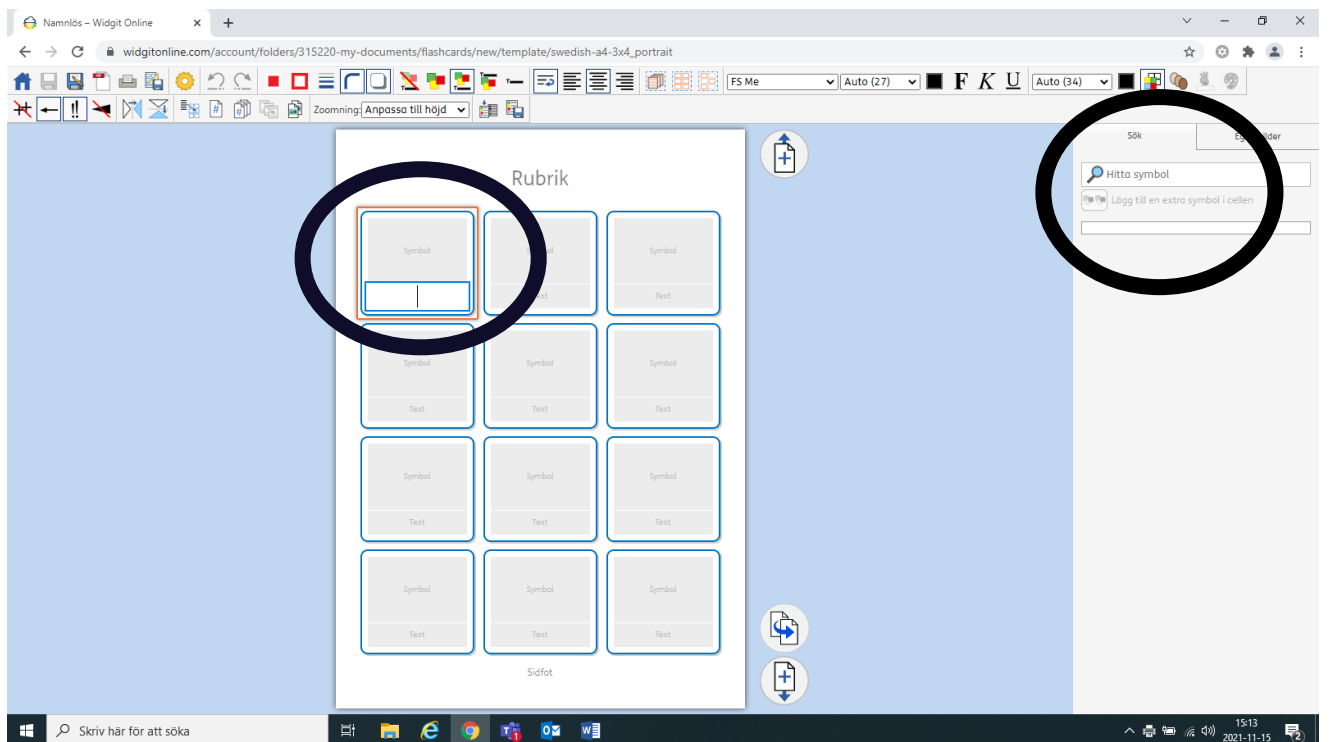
Namnlös – Widgit Online ×  +

widgitonline.com/account/folders/315220-my-documents/flashcards/new/template/swedish-a4-3x4_portrait

FS Me  Auto (27)  F K U  Auto (34)

Zoomning: Anpassa till höjd

Rubrik

Symbol
Symbol
Text
Symbol
Text

Symbol
Text
Symbol
Text
Symbol
Text

Symbol
Text
Symbol
Text
Symbol
Text

Symbol
Text
Symbol
Text
Symbol
Text

Sidfot

Sök
Eg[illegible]ilder

Hitta symbol
Lägg till en extra symbol i cellen

Skriv här för att söka

15:13
2021-11-15